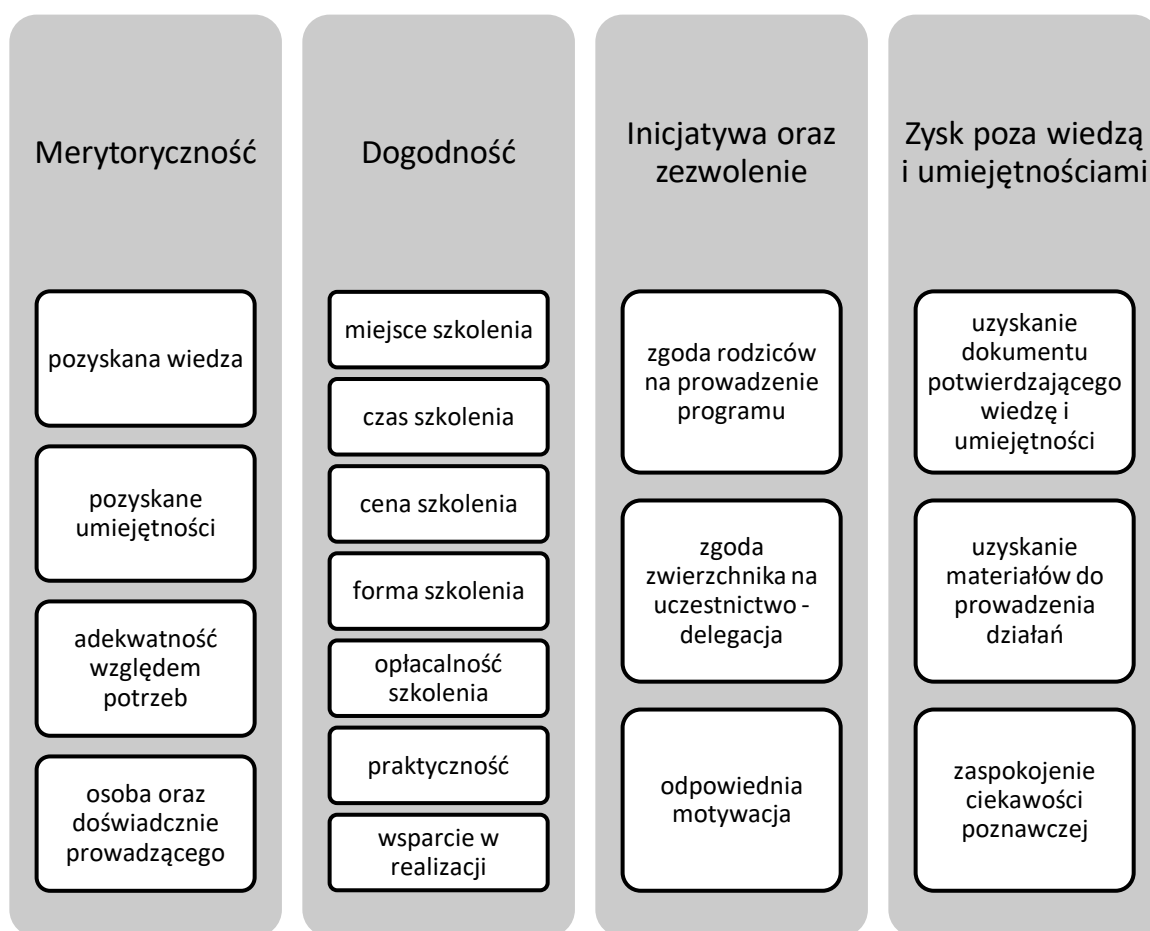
Merytoryczność

pozyskana wiedza

pozyskane umiejętności

adekwatność względem potrzeb

osoba oraz doświadcznie prowadzącego

Dogodność

miejsce szkolenia

czas szkolenia

cena szkolenia

forma szkolenia

opłacalność szkolenia

praktyczność

wsparcie w realizacji

Inicjatywa oraz zezwolenie

zgoda rodziców na prowadzenie programu

zgoda zwierzchnika na uczestnictwo - delegacja

odpowiednia motywacja

Zysk poza wiedzą i umiejętnościami

uzyskanie dokumentu potwierdzającego wiedzę i umiejętności

uzyskanie materiałów do prowadzenia działań

zaspokojenie ciekawości poznawczej